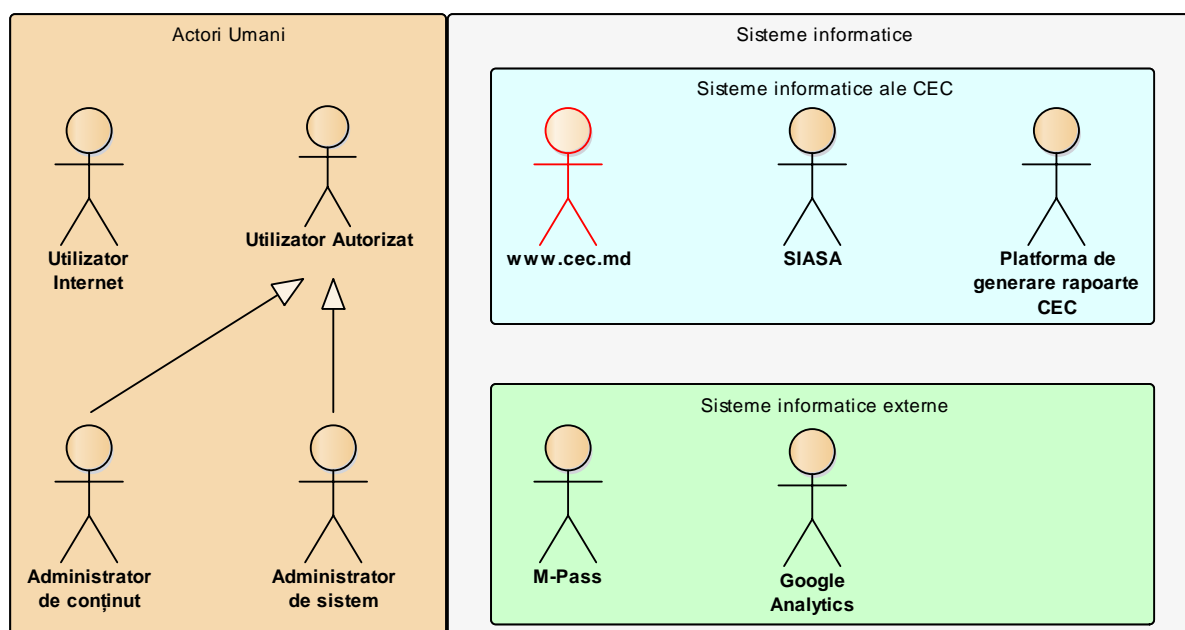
Actori Umani

Utilizator Internet

Utilizator Autorizat

Administrator de conținut

Administrator de sistem

Sisteme informatice

Sisteme informatice ale CEC

www.cec.md

SIASA

Platforma de generare rapoarte CEC

Sisteme informatice externe

M-Pass

Google Analytics